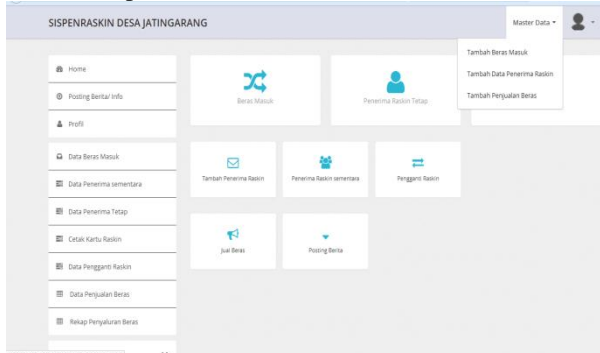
SISPENRASKIN DESA JATINGARANG

Master Data ▾

Tambah Beras Masuk

Tambah Data Penerima Raskin

Tambah Penjualan Beras

Home

Posting Berita/ Info

Profil

Data Beras Masuk

Data Penerima sementara

Data Penerima Tetap

Cetak Kartu Raskin

Data Pengganti Raskin

Data Penjualan Beras

Rekap Penyaluran Beras

Beras Masuk

Penerima Raskin Tetap

Tambah Penerima Raskin

Penerima Raskin sementara

Pengganti Raskin

Jual Beras

Posting Berita